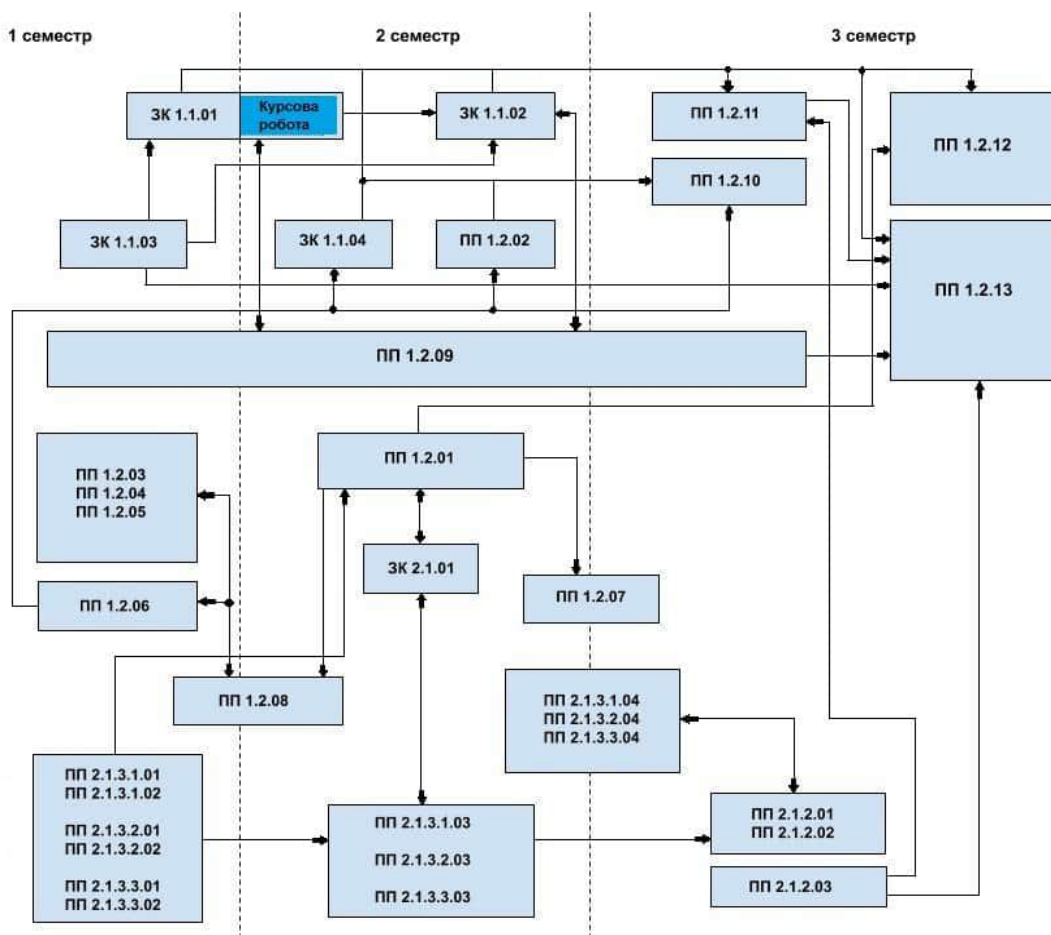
1 семестр

2 семестр

3 семестр

ЗК 1.1.01

Курсова робота

ЗК 1.1.02

ПП 1.2.11

ПП 1.2.12

ПП 1.2.10

ЗК 1.1.03

ЗК 1.1.04

ПП 1.2.02

ПП 1.2.13

ПП 1.2.09

ПП 1.2.03
ПП 1.2.04
ПП 1.2.05

ПП 1.2.01

ЗК 2.1.01

ПП 1.2.07

ПП 1.2.06

ПП 1.2.08

ПП 2.1.3.1.04
ПП 2.1.3.2.04
ПП 2.1.3.3.04

ПП 2.1.3.1.01
ПП 2.1.3.1.02

ПП 2.1.3.2.01
ПП 2.1.3.2.02

ПП 2.1.3.3.01
ПП 2.1.3.3.02

ПП 2.1.3.1.03

ПП 2.1.3.2.03

ПП 2.1.3.3.03

ПП 2.1.2.01
ПП 2.1.2.02

ПП 2.1.2.03